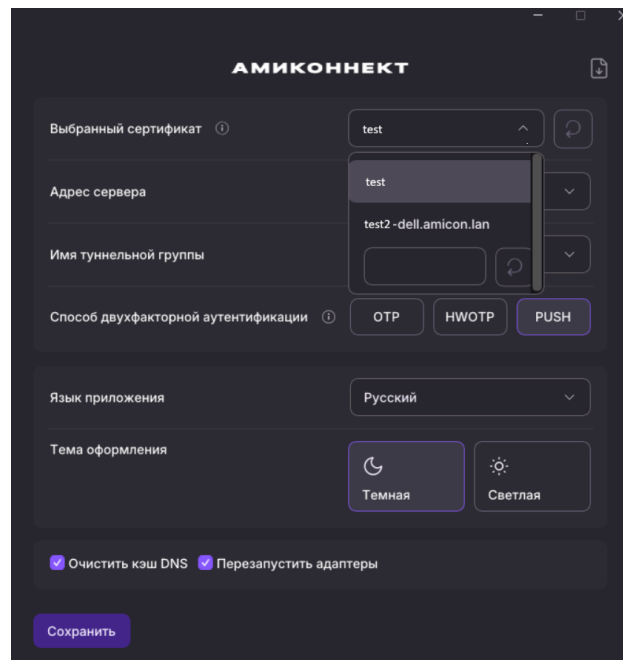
АМИКОННЕКТ

Выбранный сертификат

test

test

test2 -dell.amicon.lan

Адрес сервера

Имя туннельной группы

Способ двухфакторной аутентификации

OTP

HWOTP

PUSH

Язык приложения

Русский

Тема оформления

Темная

Светлая

Очистить кэш DNS

Перезапустить адаптеры

Сохранить